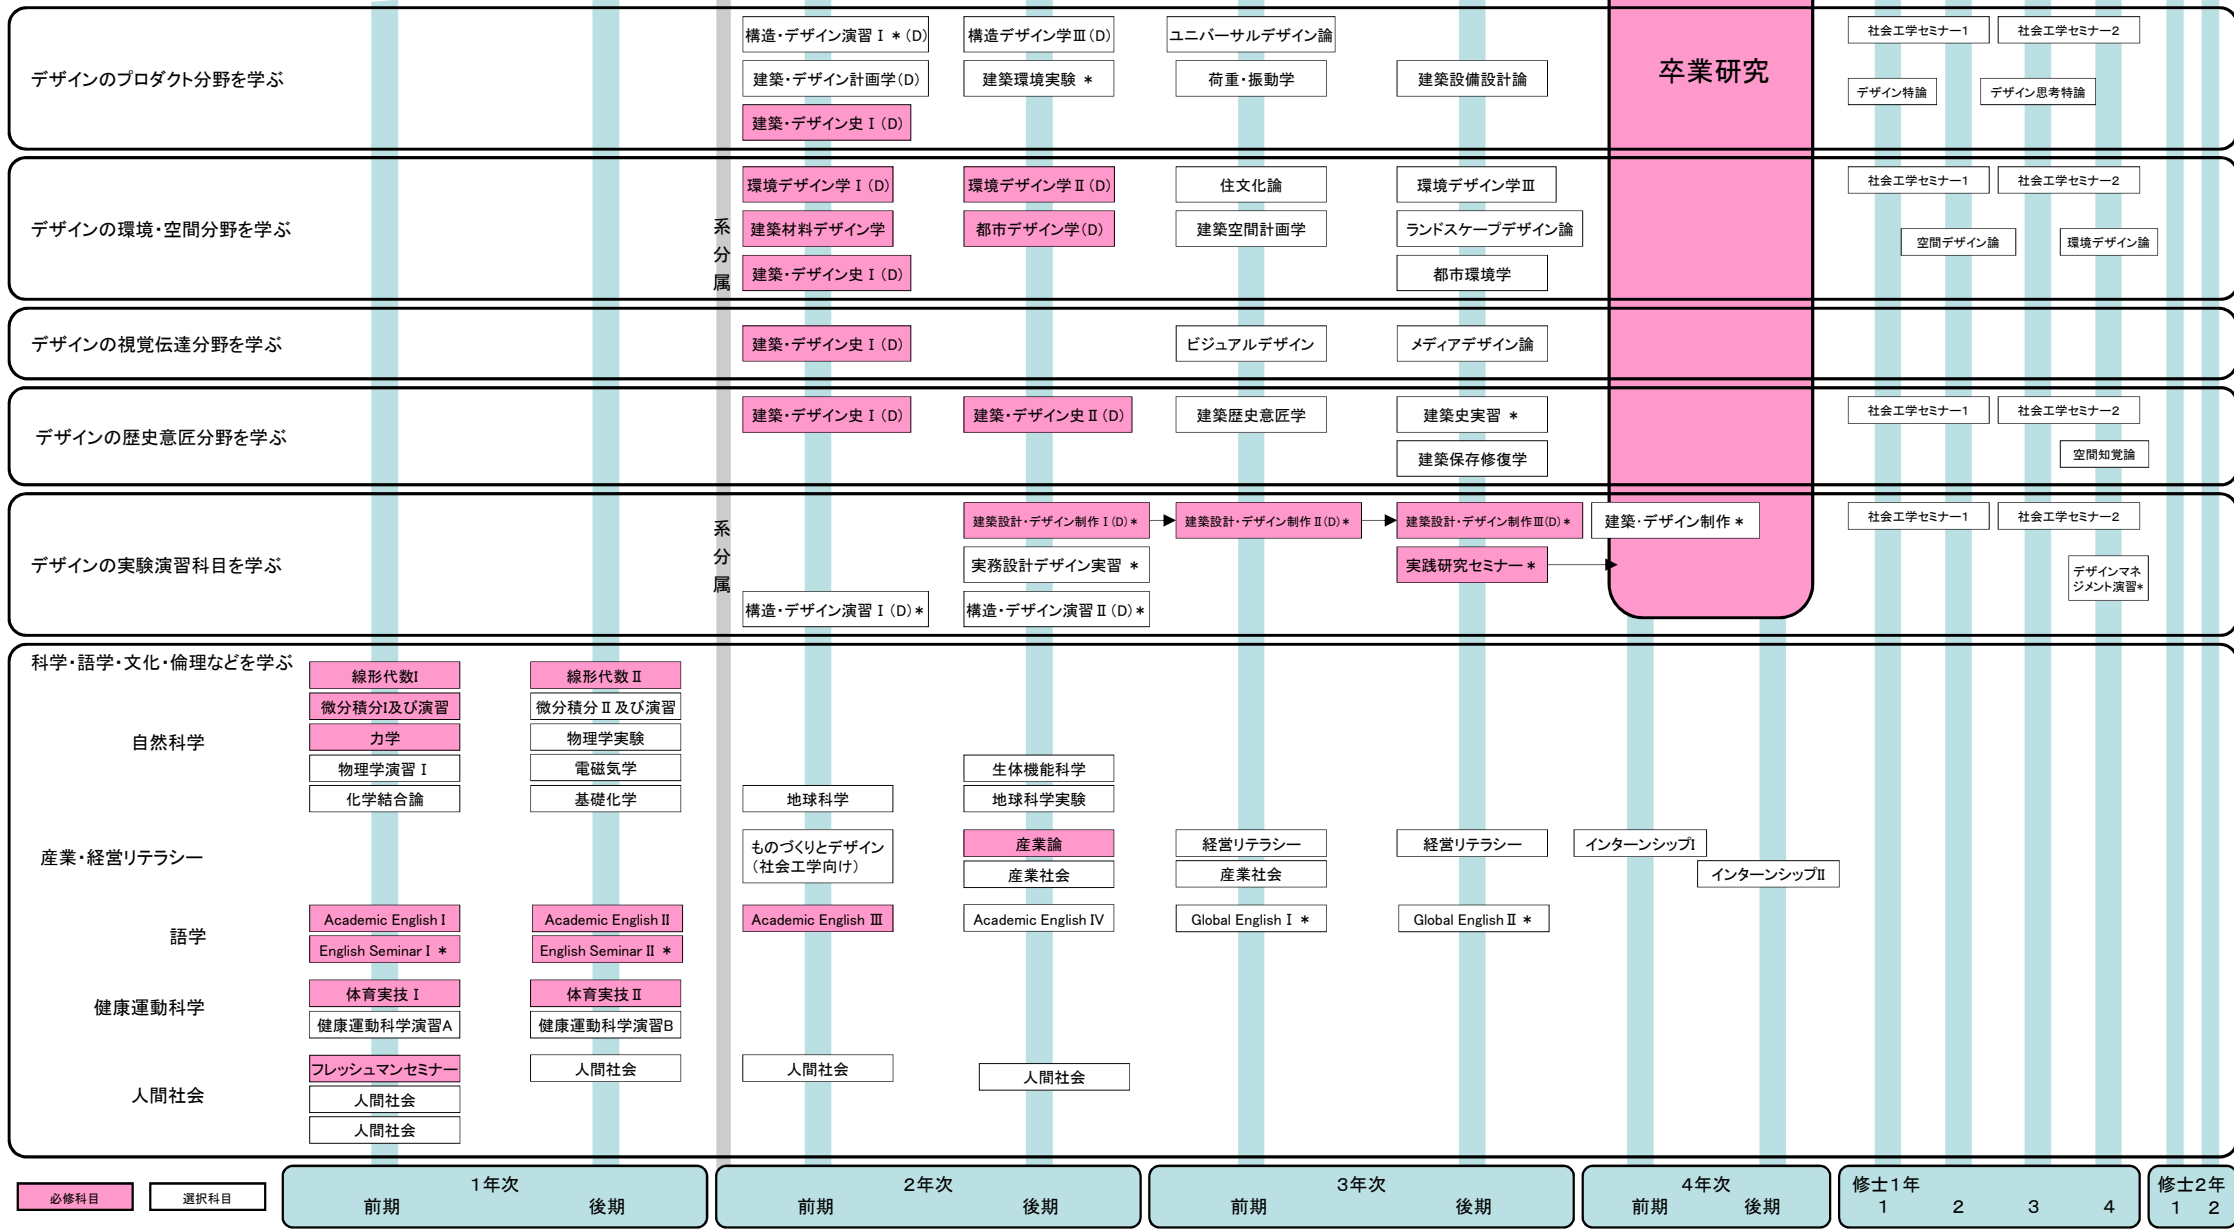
デザインのプロダクト分野を学ぶ
構造・デザイン演習Ⅰ＊(D)
建築・デザイン計画学(D)
建築・デザイン史Ⅰ(D)
構造デザイン学Ⅲ(D)
建築環境実験 ＊
ユニバーサルデザイン論
荷重・振動学
建築設備設計論
卒業研究
社会工学セミナー1
社会工学セミナー2
デザイン特論
デザイン思考特論

デザインの環境・空間分野を学ぶ
系分属
環境デザイン学Ⅰ(D)
建築材料デザイン学
建築・デザイン史Ⅰ(D)
環境デザイン学Ⅱ(D)
都市デザイン学(D)
住文化論
建築空間計画学
環境デザイン学Ⅲ
ランドスケープデザイン論
都市環境学
社会工学セミナー1
社会工学セミナー2
空間デザイン論
環境デザイン論

デザインの視覚伝達分野を学ぶ
建築・デザイン史Ⅰ(D)
ビジュアルデザイン
メディアデザイン論

デザインの歴史意匠分野を学ぶ
建築・デザイン史Ⅰ(D)
建築・デザイン史Ⅱ(D)
建築歴史意匠学
建築史実習 ＊
建築保存修復学
社会工学セミナー1
社会工学セミナー2
空間知覚論

デザインの実験演習科目を学ぶ
系分属
建築設計・デザイン制作Ⅰ(D)＊
建築設計・デザイン制作Ⅱ(D)＊
建築設計・デザイン制作Ⅲ(D)＊
建築・デザイン制作＊
実務設計デザイン実習 ＊
実践研究セミナー＊
構造・デザイン演習Ⅰ(D)＊
構造・デザイン演習Ⅱ(D)＊
社会工学セミナー1
社会工学セミナー2
デザインマネジメント演習＊

科学・語学・文化・倫理などを学ぶ
自然科学
線形代数Ⅰ
微分積分Ⅰ及び演習
力学
物理学演習Ⅰ
化学結合論
線形代数Ⅱ
微分積分Ⅱ及び演習
物理学実験
電磁気学
基礎化学
地球科学
生体機能科学
地球科学実験

産業・経営リテラシー
ものづくりとデザイン（社会工学向け）
産業論
産業社会
経営リテラシー
産業社会
経営リテラシー
インターンシップⅠ
インターンシップⅡ

語学
Academic English Ⅰ
English Seminar Ⅰ ＊
Academic English Ⅱ
English Seminar Ⅱ ＊
Academic English Ⅲ
Academic English Ⅳ
Global English Ⅰ ＊
Global English Ⅱ ＊

健康運動科学
体育実技Ⅰ
健康運動科学演習A
体育実技Ⅱ
健康運動科学演習B

人間社会
フレッシュマンセミナー
人間社会
人間社会
人間社会
人間社会
人間社会

必修科目
選択科目
1年次 前期 後期
2年次 前期 後期
3年次 前期 後期
4年次 前期 後期
修士1年 1 2 3 4
修士2年 1 2